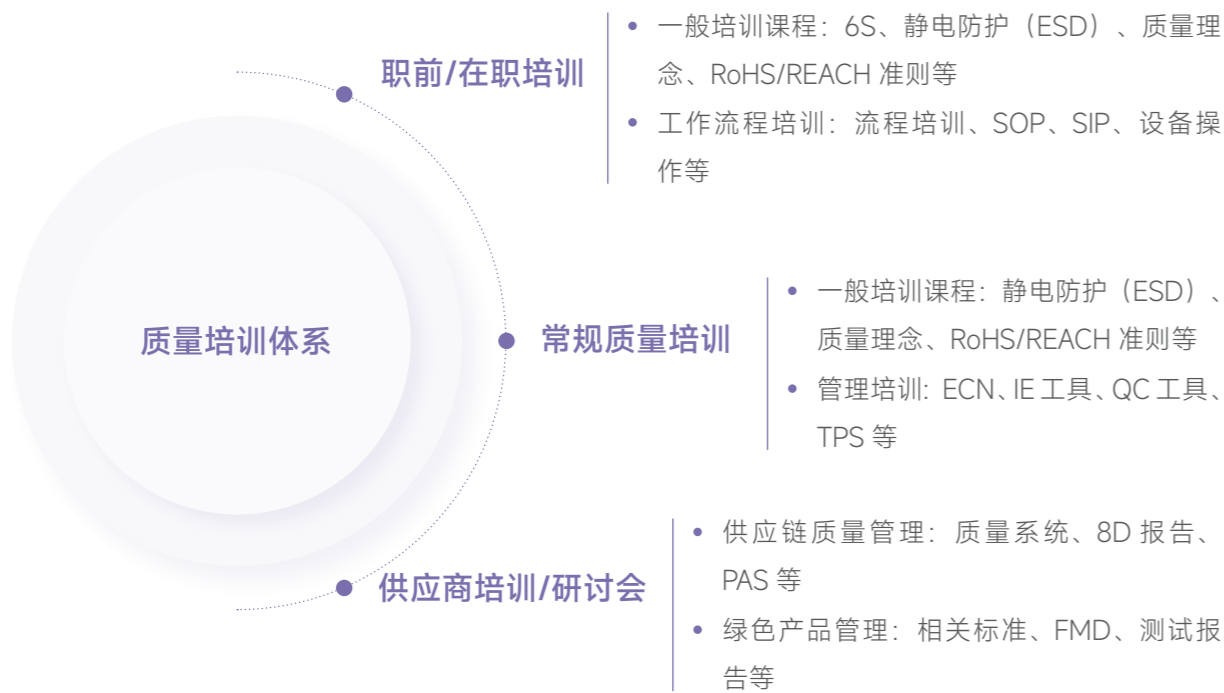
质量培训体系

职前/在职培训

- 一般培训课程：6S、静电防护（ESD）、质量理念、RoHS/REACH 准则等
- 工作流程培训：流程培训、SOP、SIP、设备操作等

常规质量培训

- 一般培训课程：静电防护（ESD）、质量理念、RoHS/REACH 准则等
- 管理培训：ECN、IE 工具、QC 工具、TPS 等

供应商培训/研讨会

- 供应链质量管理：质量系统、8D 报告、PAS 等
- 绿色产品管理：相关标准、FMD、测试报告等